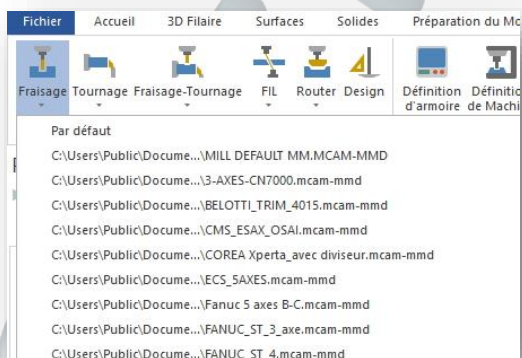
Fichier Accueil 3D Filaire Surfaces Solides Préparation du Mc

Fraisage Tournage Fraisage-Tournage FIL Router Design Définition d'armoire Définitio de Machi

Par défaut
C:\Users\Public\Docume...\MILL DEFAULT MM.MCAM-MMD
C:\Users\Public\Docume...\3-AXES-CN7000.mcam-mmd
C:\Users\Public\Docume...\BELOTTI_TRIM_4015.mcam-mmd
C:\Users\Public\Docume...\CMS_ESAX_OSAI.mcam-mmd
C:\Users\Public\Docume...\COREA Xperta_avec diviseur.mcam-mmd
C:\Users\Public\Docume...\ECS_5AXES.mcam-mmd
C:\Users\Public\Docume...\Fanuc 5 axes B-C.mcam-mmd
C:\Users\Public\Docume...\FANUC_ST_3_axe.mcam-mmd
C:\Users\Public\Docume...\FANUC_ST_4.mcam-mmd